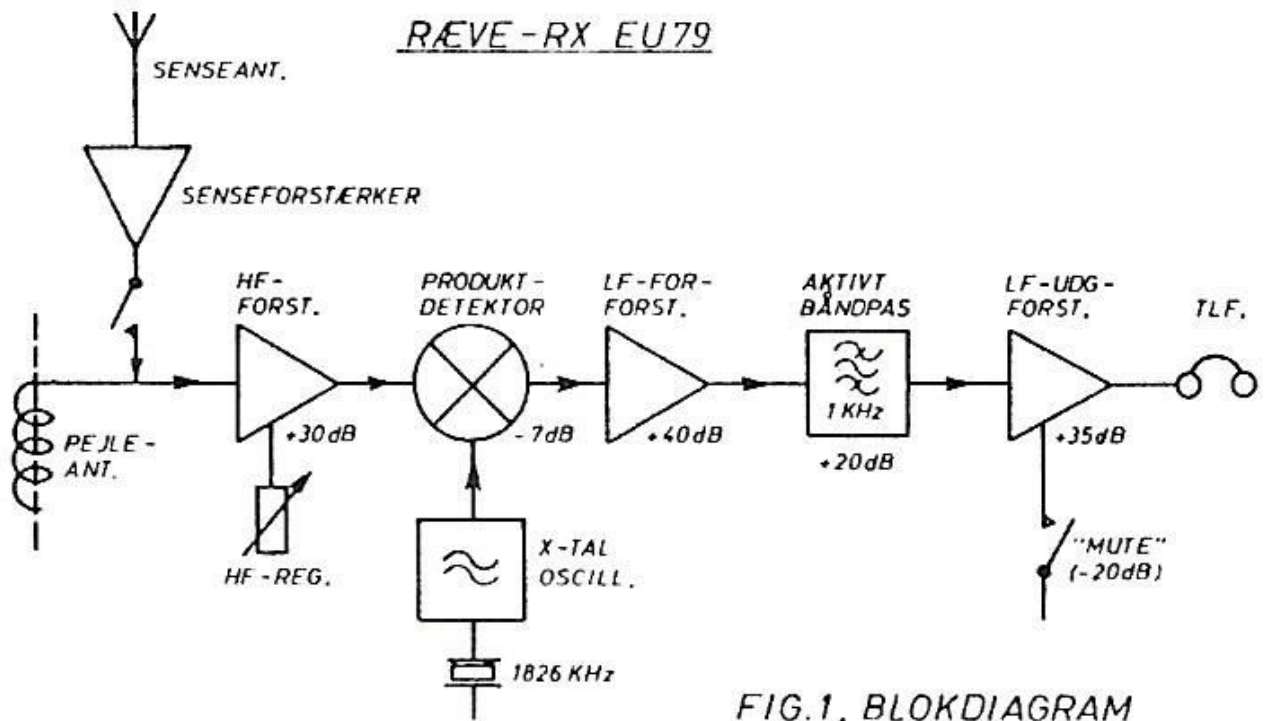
RÆVE-RX EU79

SENSEANT.

SENSEFORSTÆRKER

HF-FORST.

PRODUKT-DETEKTOR

LF-FOR-FORST.

AKTIVT BÅNDPAS

LF-UDG-FORST.

TLF.

PEJLE-ANT.

+30dB

-7dB

+40dB

1 KHz

+20dB

+35dB

HF-REG.

X-TAL OSCILL.

"MUTE" (-20dB)

1826 KHz

FIG.1. BLOKDIAGRAM